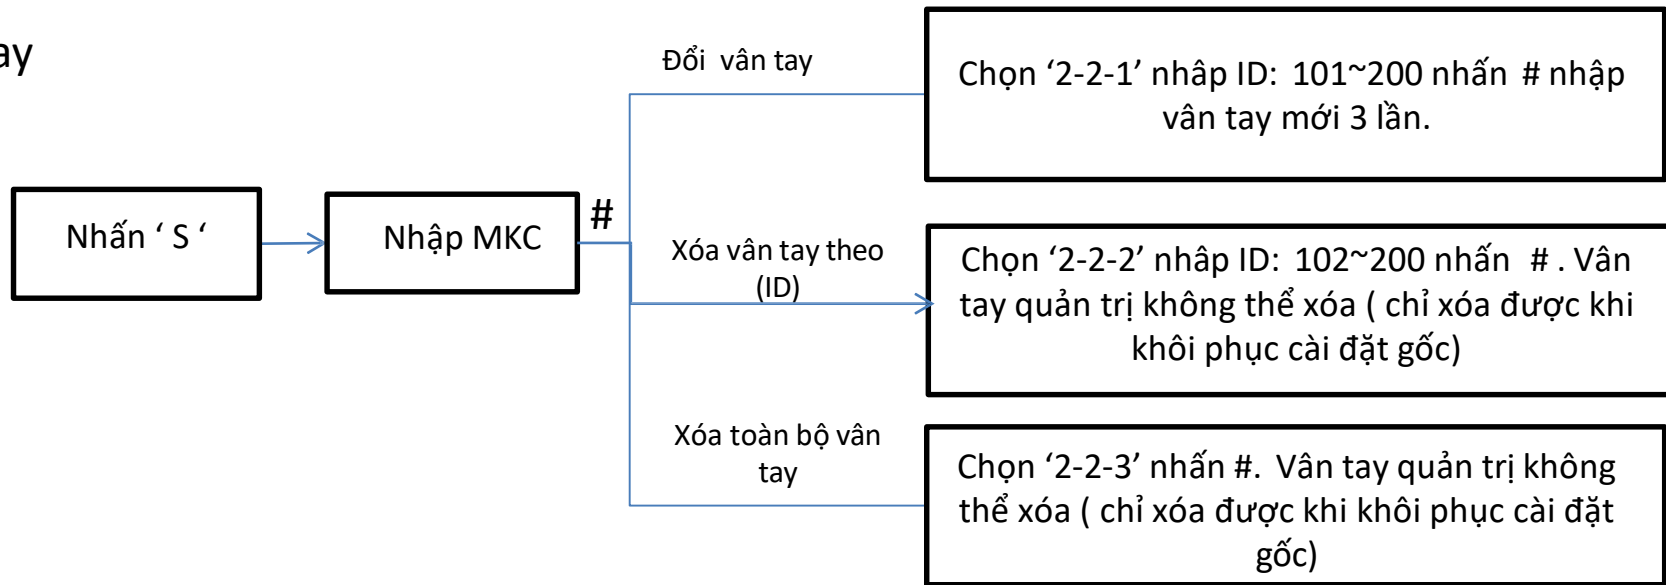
ay

Nhấn ‘ S ‘

Nhập MKC

#

Đổi vân tay

Chọn ‘2-2-1’ nhâp ID: 101~200 nhấn # nhập vân tay mới 3 lần.

Xóa vân tay theo (ID)

Chọn ‘2-2-2’ nhâp ID: 102~200 nhấn # . Vân tay quản trị không thể xóa ( chỉ xóa được khi khôi phục cài đặt gốc)

Xóa toàn bộ vân tay

Chọn ‘2-2-3’ nhấn #. Vân tay quản trị không thể xóa ( chỉ xóa được khi khôi phục cài đặt gốc)